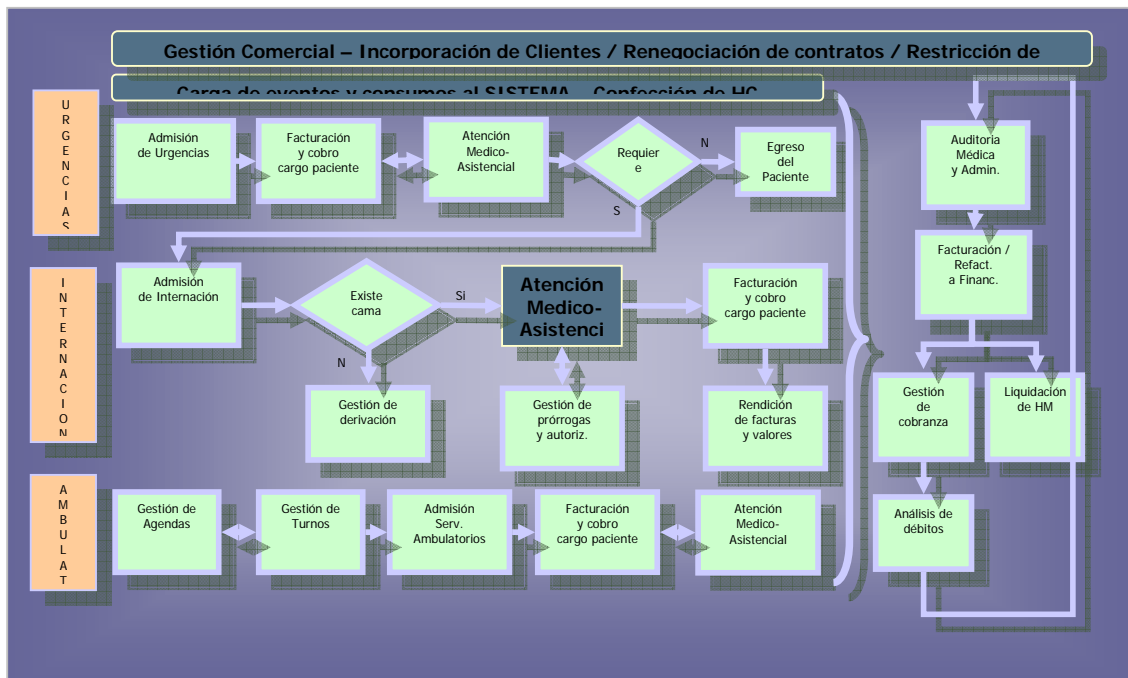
Gestión Comercial – Incorporación de Clientes / Renegociación de contratos / Restricción de

Carga de eventos y consumos al SISTEMA – Confección de HC

URGENCIAS

Admisión de Urgencias

Facturación y cobro cargo paciente

Atención Medico-Asistencial

Requier e

N

S

Egreso del Paciente

INTERNACION

Admisión de Internación

Existe cama

Si

N

Atención Medico-Asistenci

Facturación y cobro cargo paciente

Gestión de derivación

Gestión de prórrogas y autoriz.

Rendición de facturas y valores

AMBULAT

Gestión de Agendas

Gestión de Turnos

Admisión Serv. Ambulatorios

Facturación y cobro cargo paciente

Atención Medico-Asistencial

Auditoria Médica y Admin.

Facturación / Refact. a Financ.

Gestión de cobranza

Liquidación de HM

Análisis de débitos